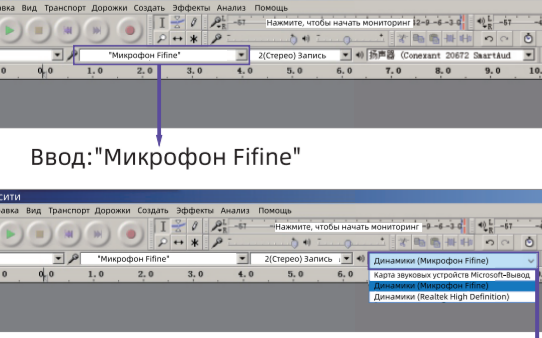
авка Вид Транспорт Дорожки Создать Эффекты Анализ Помощь

Нажмите, чтобы начать мониторинг

"Микрофон Fifine"

2(Стерео) Запись

(Conexant 20672 SmartAud

0 1.0 2.0 3.0 4.0 5.0 6.0 7.0 8.0 9.0 10.0

Ввод:"Микрофон Fifine"

сити

авка Вид Транспорт Дорожки Создать Эффекты Анализ Помощь

Нажмите, чтобы начать мониторинг

"Микрофон Fifine"

2(Стерео) Запись

Динамики (Микрофон Fifine)

Карта звуковых устройств Microsoft-Вывод

Динамики (Микрофон Fifine)

Динамики (Realtek High Definition)